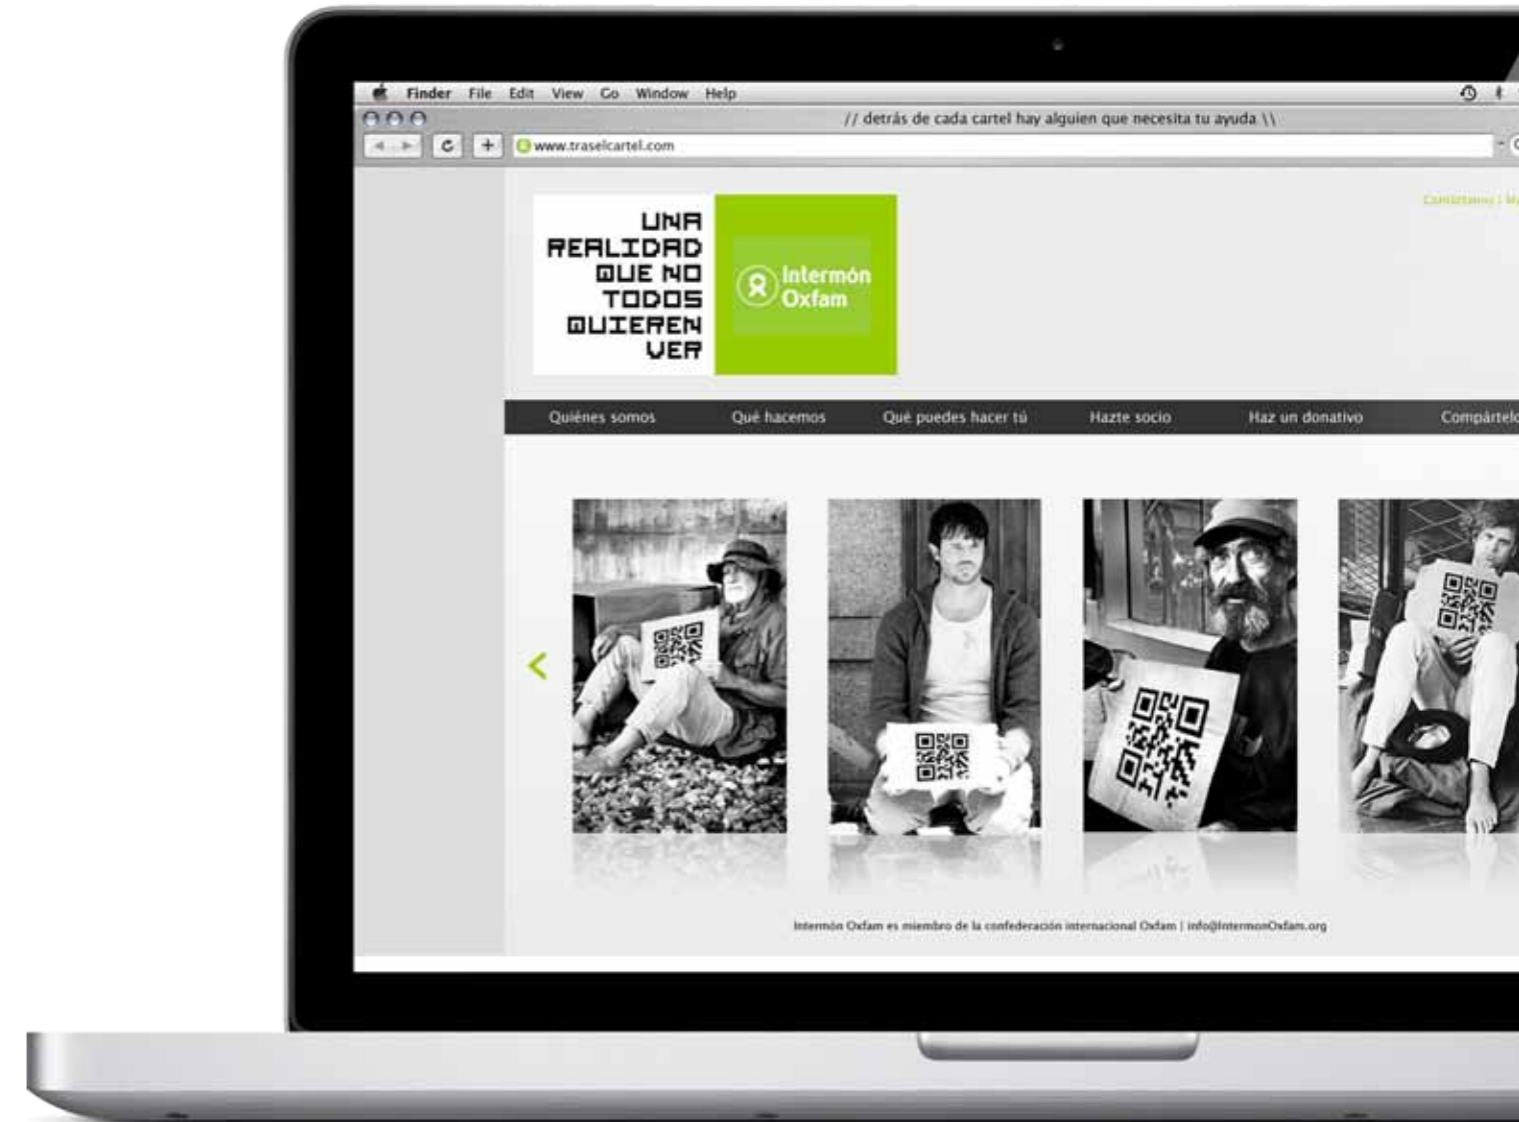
Finder File Edit View Go Window Help

// detrás de cada cartel hay alguien que necesita tu ayuda \\

www.traselcartel.com

UNA REALIDAD QUE NO TODOS QUIEREN VER

Intermón Oxfam

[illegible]

Quiénes somos Qué hacemos Qué puedes hacer tú Hazte socio Haz un donativo Compártelo

Intermón Oxfam es miembro de la confederación internacional Oxfam | info@IntermonOxfam.org